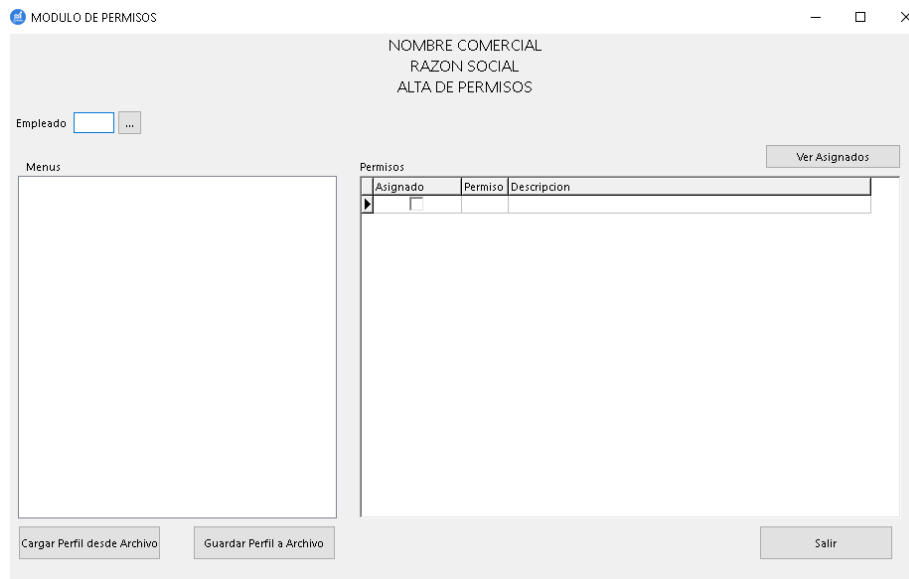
MODULO DE PERMISOS

NOMBRE COMERCIAL
RAZON SOCIAL
ALTA DE PERMISOS

Empleado ...

Menus

Permisos

Ver Asignados

| Asignado | Permiso | Descripcion |
|---|---|---|
| | | |

Cargar Perfil desde Archivo

Guardar Perfil a Archivo

Salir